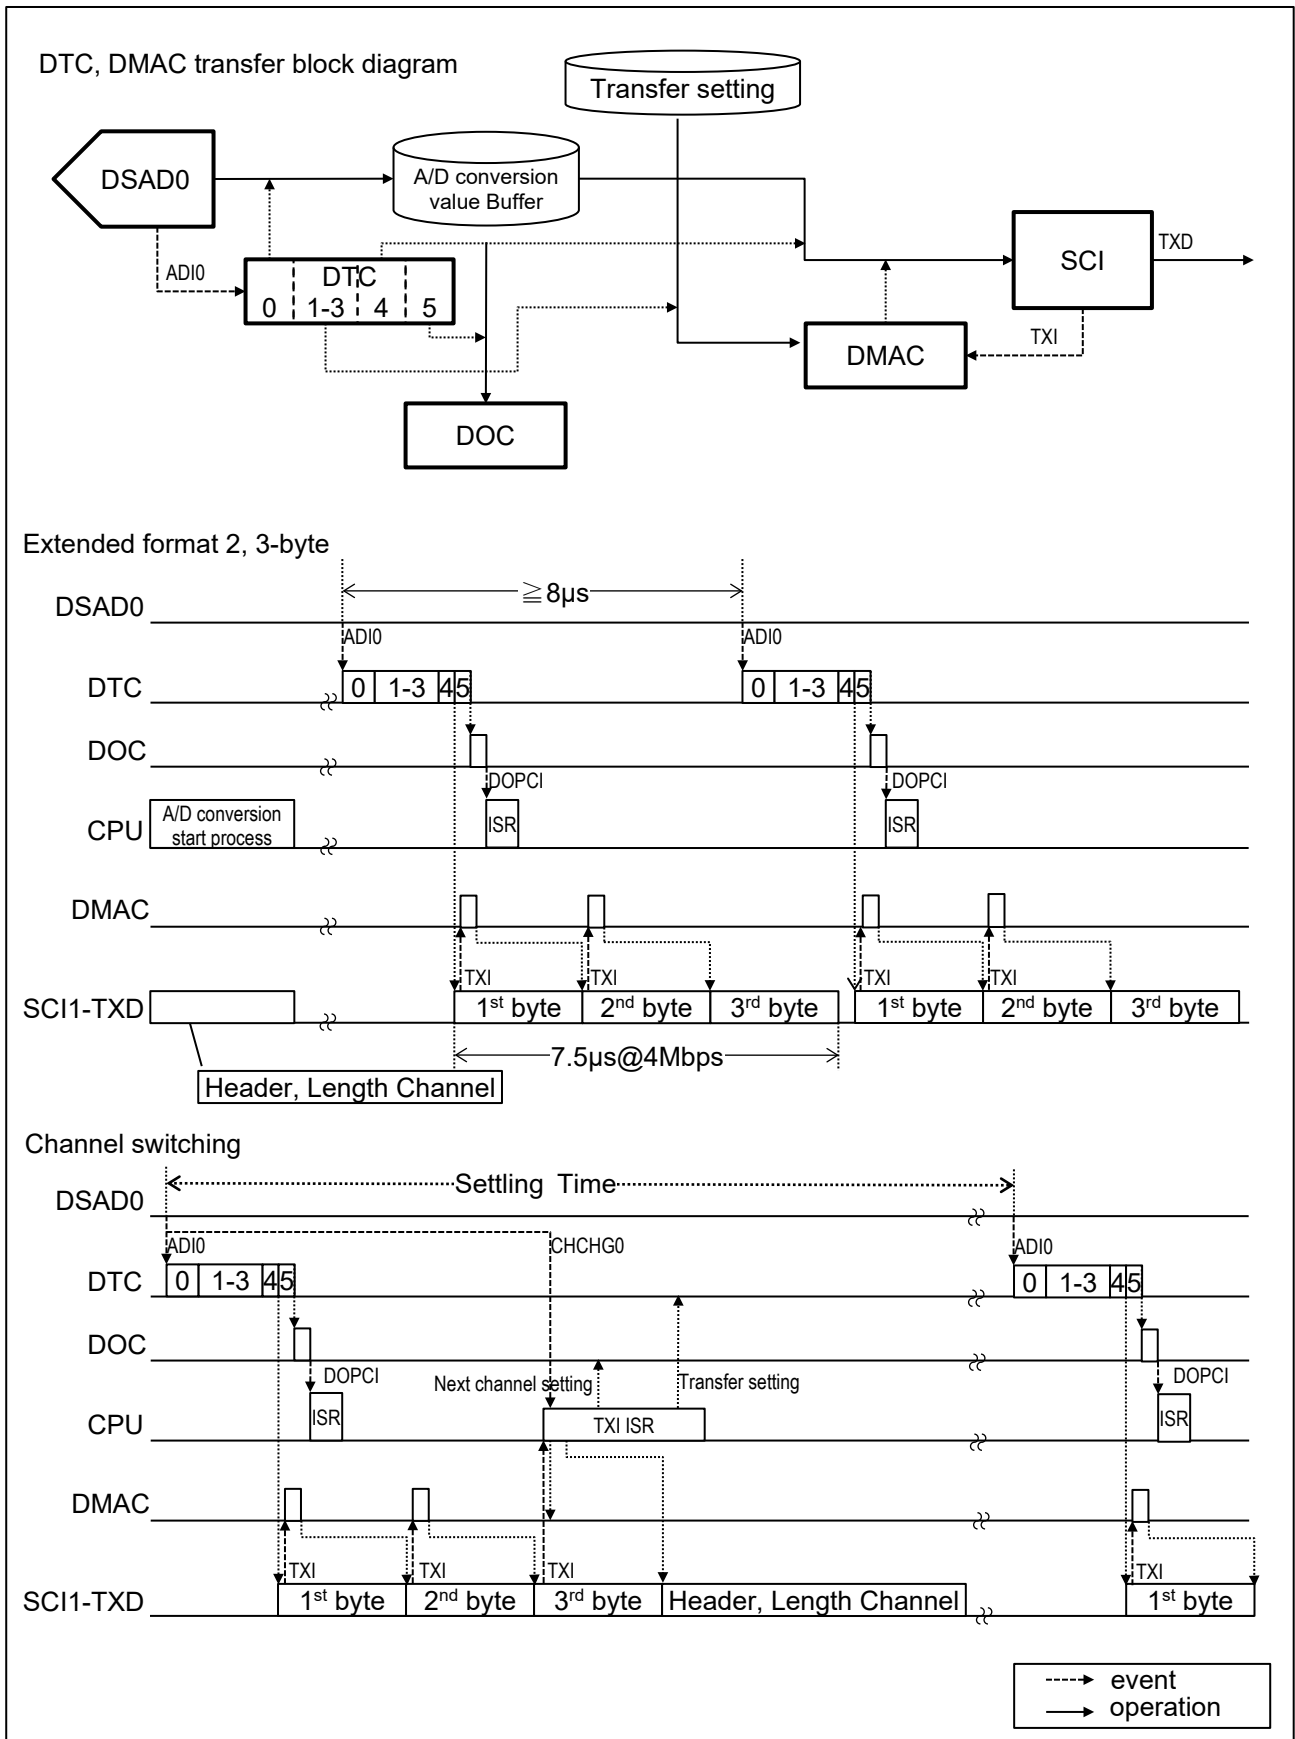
DTC, DMAC transfer block diagram

Transfer setting

DSAD0

A/D conversion value Buffer

ADI0

DTC
0 1-3 4 5

SCI

TXD

TXI

DMAC

DOC

Extended format 2, 3-byte

DSAD0

$\geqq$8μs

ADI0

ADI0

DTC

0 1-3 45

0 1-3 45

DOC

DOPCI

DOPCI

CPU

A/D conversion start process

ISR

ISR

DMAC

TXI

TXI

TXI

TXI

SCI1-TXD

1st byte 2nd byte 3rd byte

1st byte 2nd byte 3rd byte

7.5μs@4Mbps

Header, Length Channel

Channel switching

Settling Time

DSAD0

ADI0

CHCHG0

ADI0

DTC

0 1-3 45

0 1-3 45

DOC

DOPCI

Next channel setting

Transfer setting

DOPCI

CPU

ISR

TXI ISR

ISR

DMAC

TXI

TXI

TXI

TXI

SCI1-TXD

1st byte 2nd byte 3rd byte Header, Length Channel

1st byte

event
operation